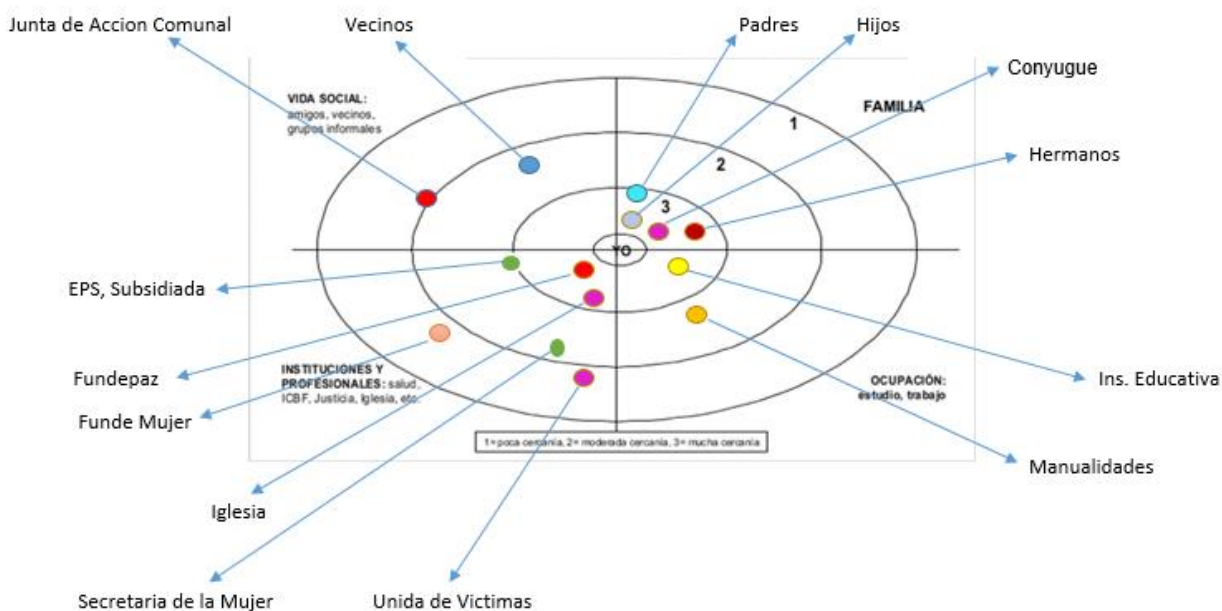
Junta de Accion Comunal

Vecinos

Padres

Hijos

Conyugue

Hermanos

VIDA SOCIAL: amigos, vecinos, grupos informales

FAMILIA

1

2

3

YO

EPS, Subsidiada

Fundepaz

Funde Mujer

INSTITUCIONES Y PROFESIONALES: salud, ICBF, Justicia, Iglesia, etc.

OCUPACIÓN: estudio, trabajo

Ins. Educativa

1= poca cercanía, 2= moderada cercanía, 3= mucha cercanía

Manualidades

Iglesia

Secretaria de la Mujer

Unida de Victimas